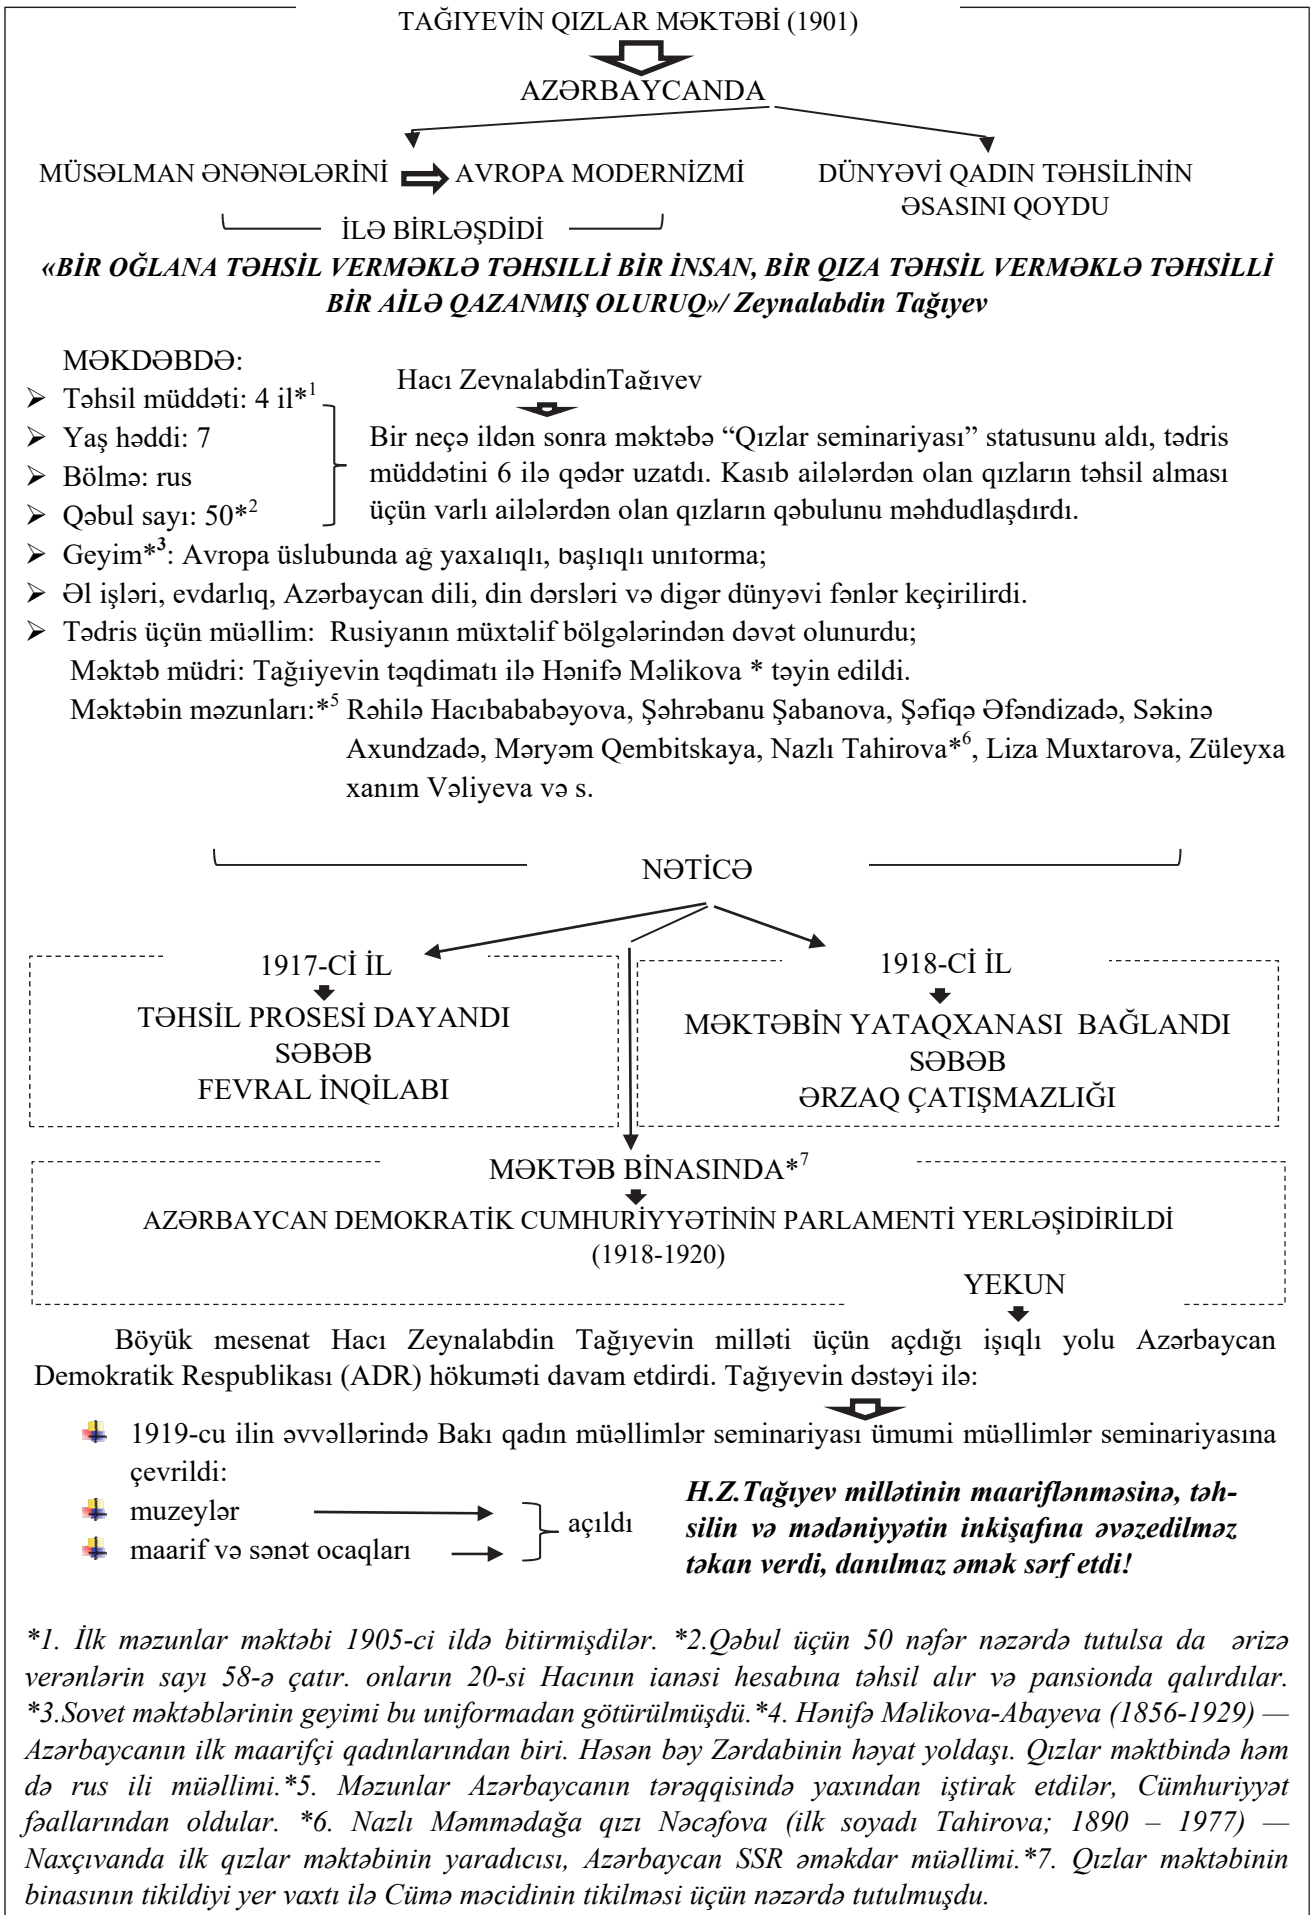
TAĞIYEVİN QIZLAR MƏKTƏBİ (1901)

AZƏRBAYCANDA

MÜSƏLMAN ƏNƏNƏLƏRİNİ AVROPA MODERNİZMİ

İLƏ BİRLƏŞDİDİ

DÜNYƏVİ QADIN TƏHSİLİNİN ƏSASINI QOYDU

*«BİR OĞLANA TƏHSİL VERMƏKLƏ TƏHSİLLİ BİR İNSAN, BİR QIZA TƏHSİL VERMƏKLƏ TƏHSİLLİ BİR AİLƏ QAZANMIŞ OLURUQ»/ Zeynalabdin Tağıyev*

MƏKDƏBDƏ:
- Təhsil müddəti: 4 il*$^{1}$
- Yaş həddi: 7
- Bölmə: rus
- Qəbul sayı: 50*$^{2}$

Hacı ZeynalabdinTağıyev

Bir neçə ildən sonra məktəbə “Qızlar seminariyası” statusunu aldı, tədris müddətini 6 ilə qədər uzatdı. Kasıb ailələrdən olan qızların təhsil alması üçün varlı ailələrdən olan qızların qəbulunu məhdudlaşdırdı.

- Geyim*$^{3}$: Avropa üslubunda ağ yaxalıqlı, başlıqlı uniforma;
- Əl işləri, evdarlıq, Azərbaycan dili, din dərsləri və digər dünyəvi fənlər keçirilirdi.
- Tədris üçün müəllim: Rusiyanın müxtəlif bölgələrindən dəvət olunurdu;

Məktəb müdri: Tağıyevin təqdimatı ilə Hənifə Məlikova * təyin edildi.
Məktəbin məzunları:*$^{5}$ Rəhilə Hacıbababəyova, Şəhrəbanu Şabanova, Şəfiqə Əfəndizadə, Səkinə Axundzadə, Məryəm Qembitskaya, Nazlı Tahirova*$^{6}$, Liza Muxtarova, Züleyxa xanım Vəliyeva və s.

NƏTİCƏ

1917-Cİ İL
TƏHSİL PROSESİ DAYANDI
SƏBƏB
FEVRAL İNQİLABI

1918-Cİ İL
MƏKTƏBİN YATAQXANASI BAĞLANDI
SƏBƏB
ƏRZAQ ÇATIŞMAZLIĞI

MƏKTƏB BİNASINDA*$^{7}$
AZƏRBAYCAN DEMOKRATİK CUMHURİYYƏTİNİN PARLAMENTİ YERLƏŞİDİRİLDİ
(1918-1920)

YEKUN

Böyük mesenat Hacı Zeynalabdin Tağıyevin milləti üçün açdığı işıqlı yolu Azərbaycan Demokratik Respublikası (ADR) hökuməti davam etdirdi. Tağıyevin dəstəyi ilə:

- 1919-cu ilin əvvəllərində Bakı qadın müəllimlər seminariyası ümumi müəllimlər seminariyasına çevrildi:
- muzeylər
- maarif və sənət ocaqları

açıldı

*H.Z.Tağıyev millətinin maariflənməsinə, təhsilin və mədəniyyətin inkişafına əvəzedilməz təkan verdi, danılmaz əmək sərf etdi!*

*\*1. İlk məzunlar məktəbi 1905-ci ildə bitirmişdilər. \*2.Qəbul üçün 50 nəfər nəzərdə tutulsa da ərizə verənlərin sayı 58-ə çatır. onların 20-si Hacının ianəsi hesabına təhsil alır və pansionda qalırdılar. \*3.Sovet məktəblərinin geyimi bu uniformadan götürülmüşdü.\*4. Hənifə Məlikova-Abayeva (1856-1929) — Azərbaycanın ilk maarifçi qadınlarından biri. Həsən bəy Zərdabinin həyat yoldaşı. Qızlar məktbində həm də rus ili müəllimi.\*5. Məzunlar Azərbaycanın tərəqqisində yaxından iştirak etdilər, Cümhuriyyət fəallarından oldular. \*6. Nazlı Məmmədağa qızı Nəcəfova (ilk soyadı Tahirova; 1890 – 1977) — Naxçıvanda ilk qızlar məktəbinin yaradıcısı, Azərbaycan SSR əməkdar müəllimi.\*7. Qızlar məktəbinin binasının tikildiyi yer vaxtı ilə Cümə məcidinin tikilməsi üçün nəzərdə tutulmuşdu.*